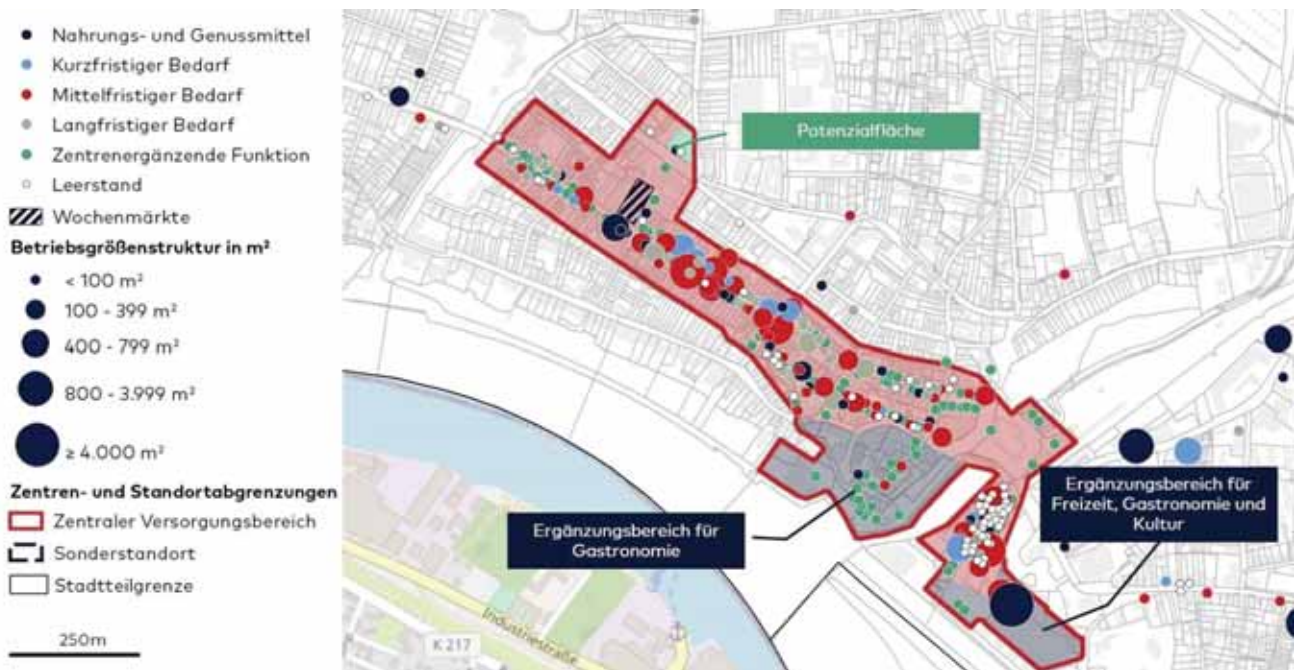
Nahrungs- und Genussmittel
Kurzfristiger Bedarf
Mittelfristiger Bedarf
Langfristiger Bedarf
Zentrenergänzende Funktion
Leerstand
Wochenmärkte
Betriebsgrößenstruktur in m²
< 100 m²
100 - 399 m²
400 - 799 m²
800 - 3.999 m²
≥ 4.000 m²
Zentren- und Standortabgrenzungen
Zentraler Versorgungsbereich
Sonderstandort
Stadtteilgrenze
250m

Potenzialfläche

Ergänzungsbereich für Gastronomie

Ergänzungsbereich für Freizeit, Gastronomie und Kultur

K 217
Industriestraße